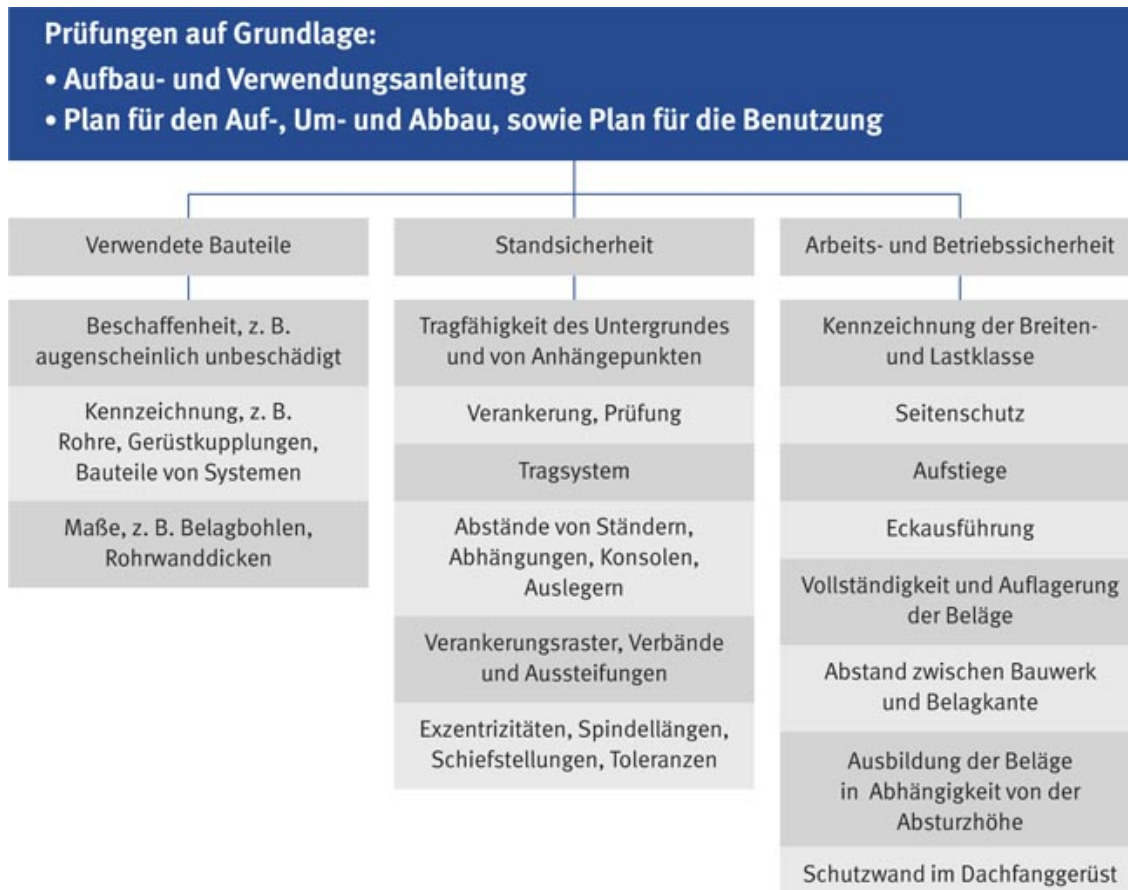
Prüfungen auf Grundlage:
• Aufbau- und Verwendungsanleitung
• Plan für den Auf-, Um- und Abbau, sowie Plan für die Benutzung

Verwendete Bauteile

Beschaffenheit, z. B. augenscheinlich unbeschädigt

Kennzeichnung, z. B. Rohre, Gerüstkupplungen, Bauteile von Systemen

Maße, z. B. Belagbohlen, Rohrwanddicken

Standsicherheit

Tragfähigkeit des Untergrundes und von Anhängepunkten

Verankerung, Prüfung

Tragsystem

Abstände von Ständern, Abhängungen, Konsolen, Auslegern

Verankerungsraster, Verbände und Aussteifungen

Exzentrizitäten, Spindellängen, Schiefstellungen, Toleranzen

Arbeits- und Betriebssicherheit

Kennzeichnung der Breiten- und Lastklasse

Seitenschutz

Aufstiege

Eckausführung

Vollständigkeit und Auflagerung der Beläge

Abstand zwischen Bauwerk und Belagkante

Ausbildung der Beläge in Abhängigkeit von der Absturzhöhe

Schutzwand im Dachfanggerüst